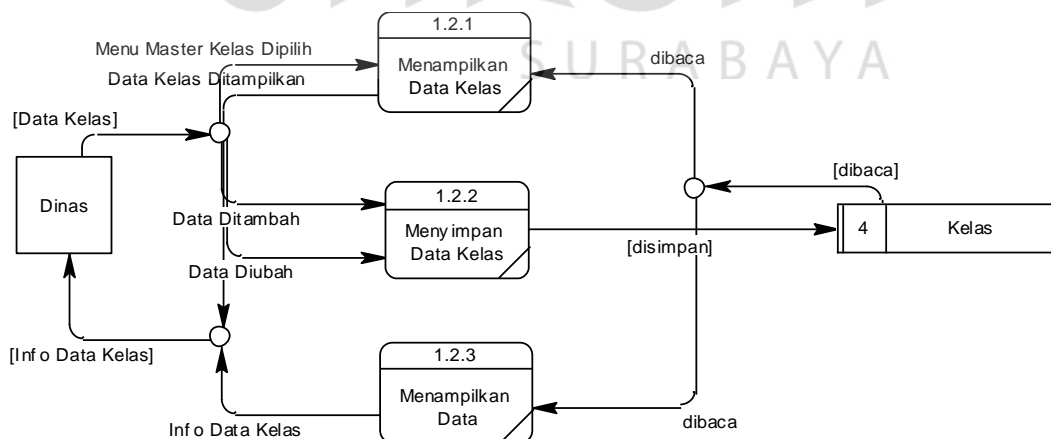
SURABAYA

1.2.1

Menampilkan Data Kelas

Menu Master Kelas Dipilih

Data Kelas Ditampilkan

dibaca

[Data Kelas]

Dinas

[dibaca]

1.2.2

Menyimpan Data Kelas

Data Ditambah

Data Diubah

[disimpan]

4

Kelas

[Info Data Kelas]

1.2.3

Menampilkan Data

Info Data Kelas

dibaca